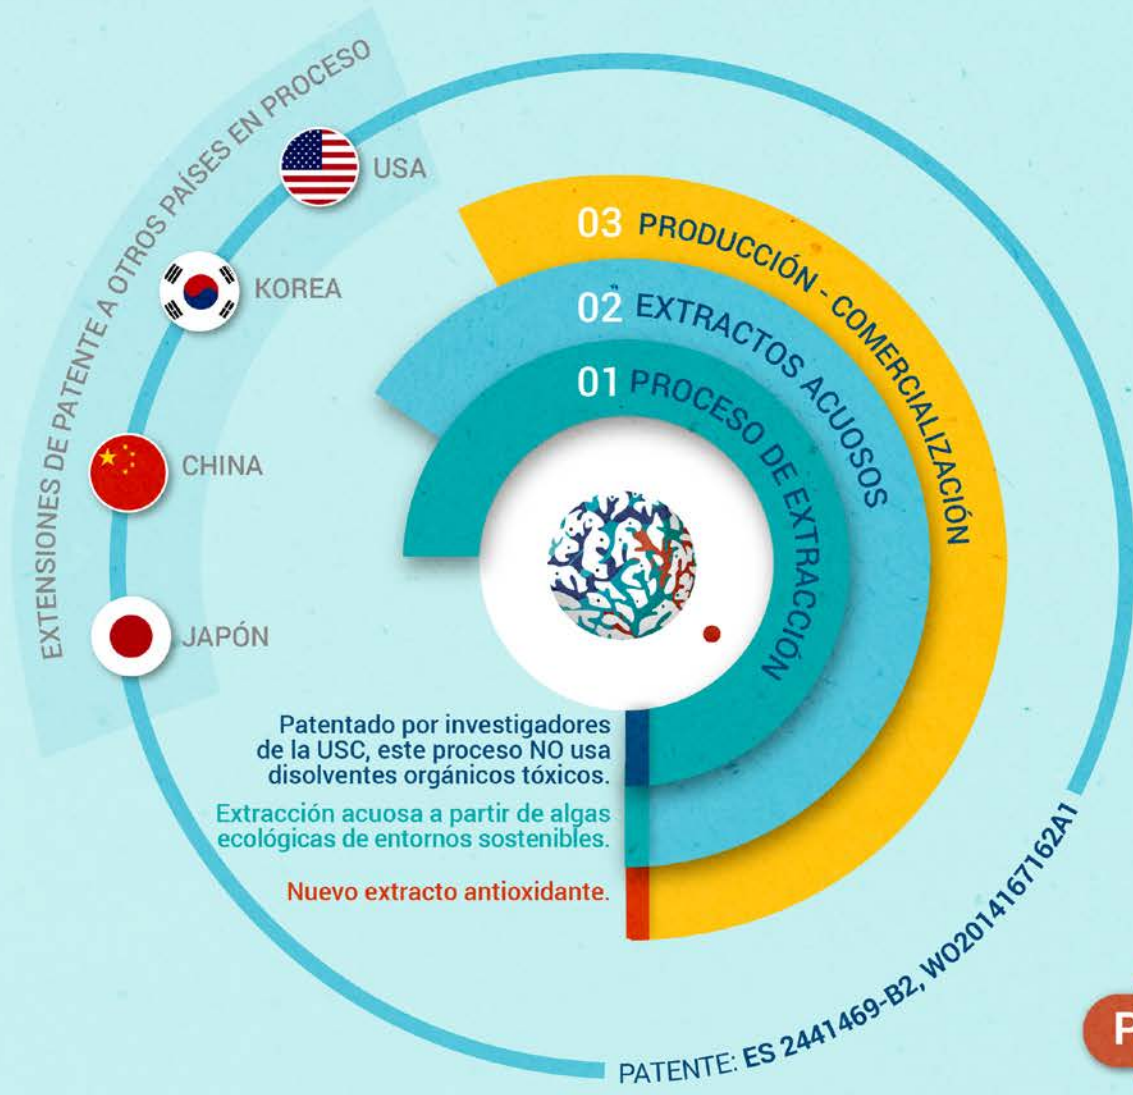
EXTENSIONES DE PATENTE A OTROS PAÍSES EN PROCESO

USA

KOREA

CHINA

JAPÓN

03 PRODUCCIÓN - COMERCIALIZACIÓN

02 EXTRACTOS ACUOSOS

01 PROCESO DE EXTRACCIÓN

Patentado por investigadores de la USC, este proceso NO usa disolventes orgánicos tóxicos.

Extracción acuosa a partir de algas ecológicas de entornos sostenibles.

Nuevo extracto antioxidante.

PATENTE: ES 2441469-B2, WO2014167162A1

P